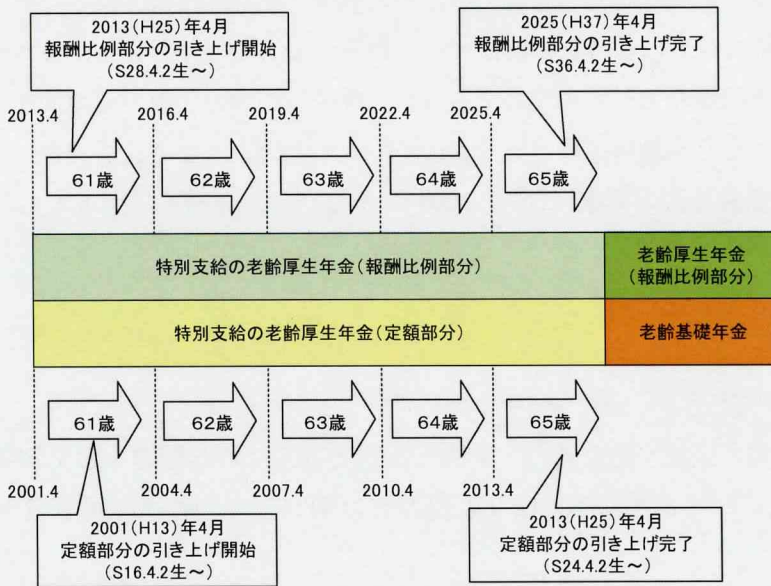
2013(H25)年4月
報酬比例部分の引き上げ開始
(S28.4.2生～)

2025(H37)年4月
報酬比例部分の引き上げ完了
(S36.4.2生～)

2013.4
2016.4
2019.4
2022.4
2025.4

61歳
62歳
63歳
64歳
65歳

特別支給の老齢厚生年金(報酬比例部分)

老齢厚生年金
(報酬比例部分)

特別支給の老齢厚生年金(定額部分)

老齢基礎年金

61歳
62歳
63歳
64歳
65歳

2001.4
2004.4
2007.4
2010.4
2013.4

2001(H13)年4月
定額部分の引き上げ開始
(S16.4.2生～)

2013(H25)年4月
定額部分の引き上げ完了
(S24.4.2生～)